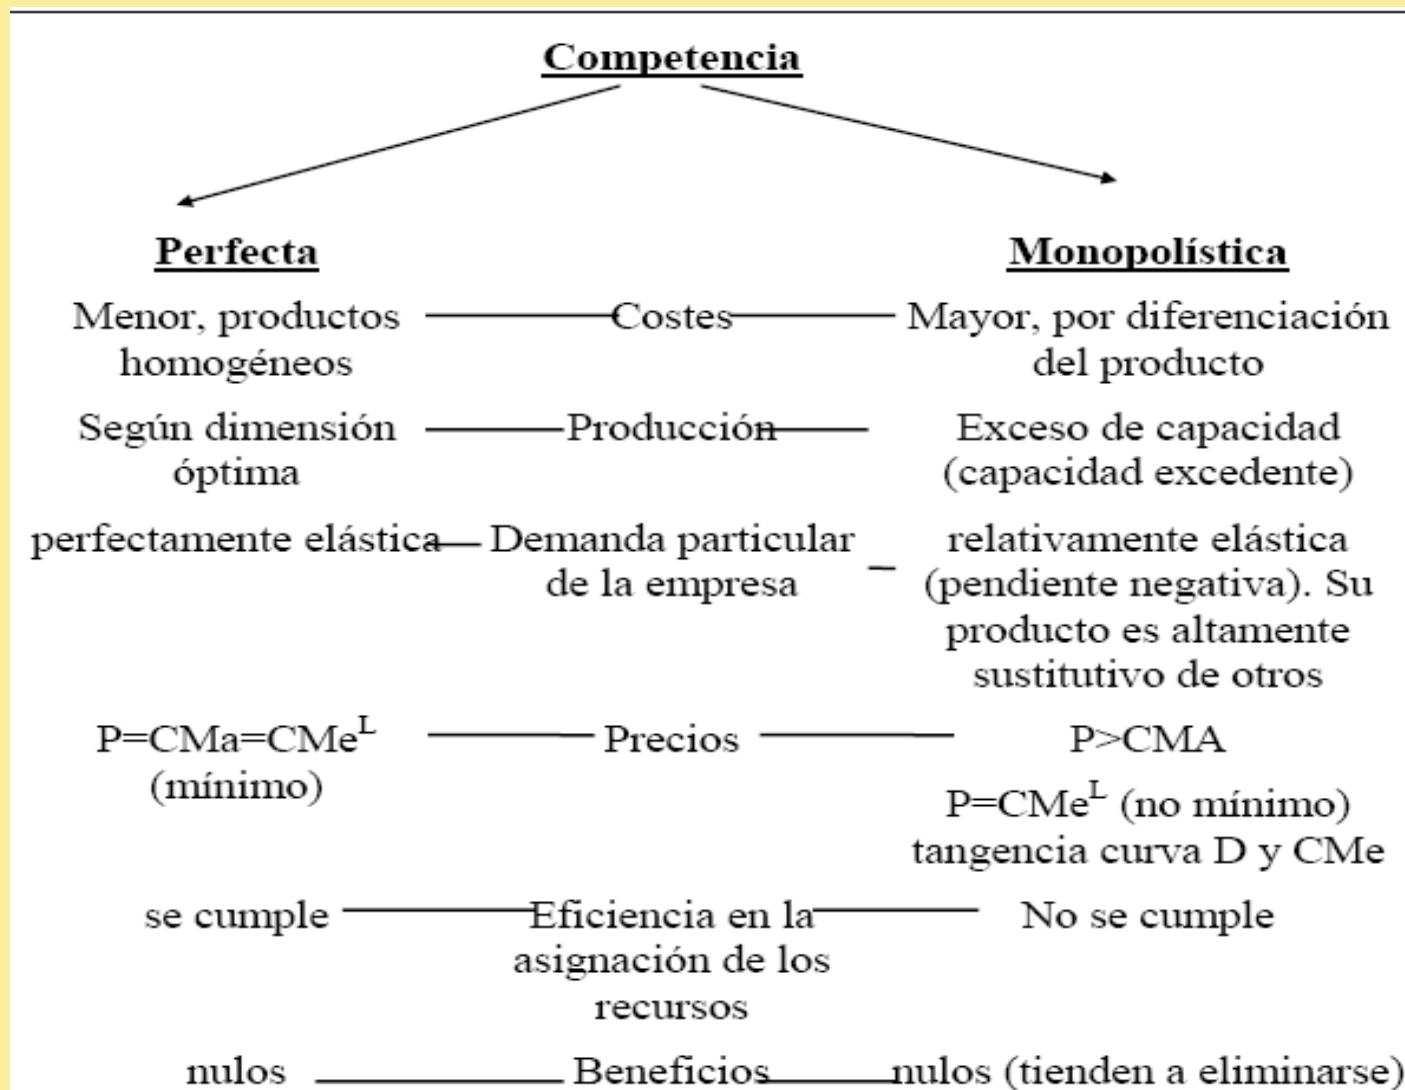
Competencia

Perfecta

Monopolística

Menor, productos homogéneos — Costes — Mayor, por diferenciación del producto

Según dimensión óptima — Producción — Exceso de capacidad (capacidad excedente)

perfectamente elástica — Demanda particular de la empresa — relativamente elástica (pendiente negativa). Su producto es altamente sustitutivo de otros

$P=CMa=CMe^L$ (mínimo) — Precios — $P>CMA$

$P=CMe^L$ (no mínimo) tangencia curva D y CMe

se cumple — Eficiencia en la asignación de los recursos — No se cumple

nulos — Beneficios — nulos (tienden a eliminarse)